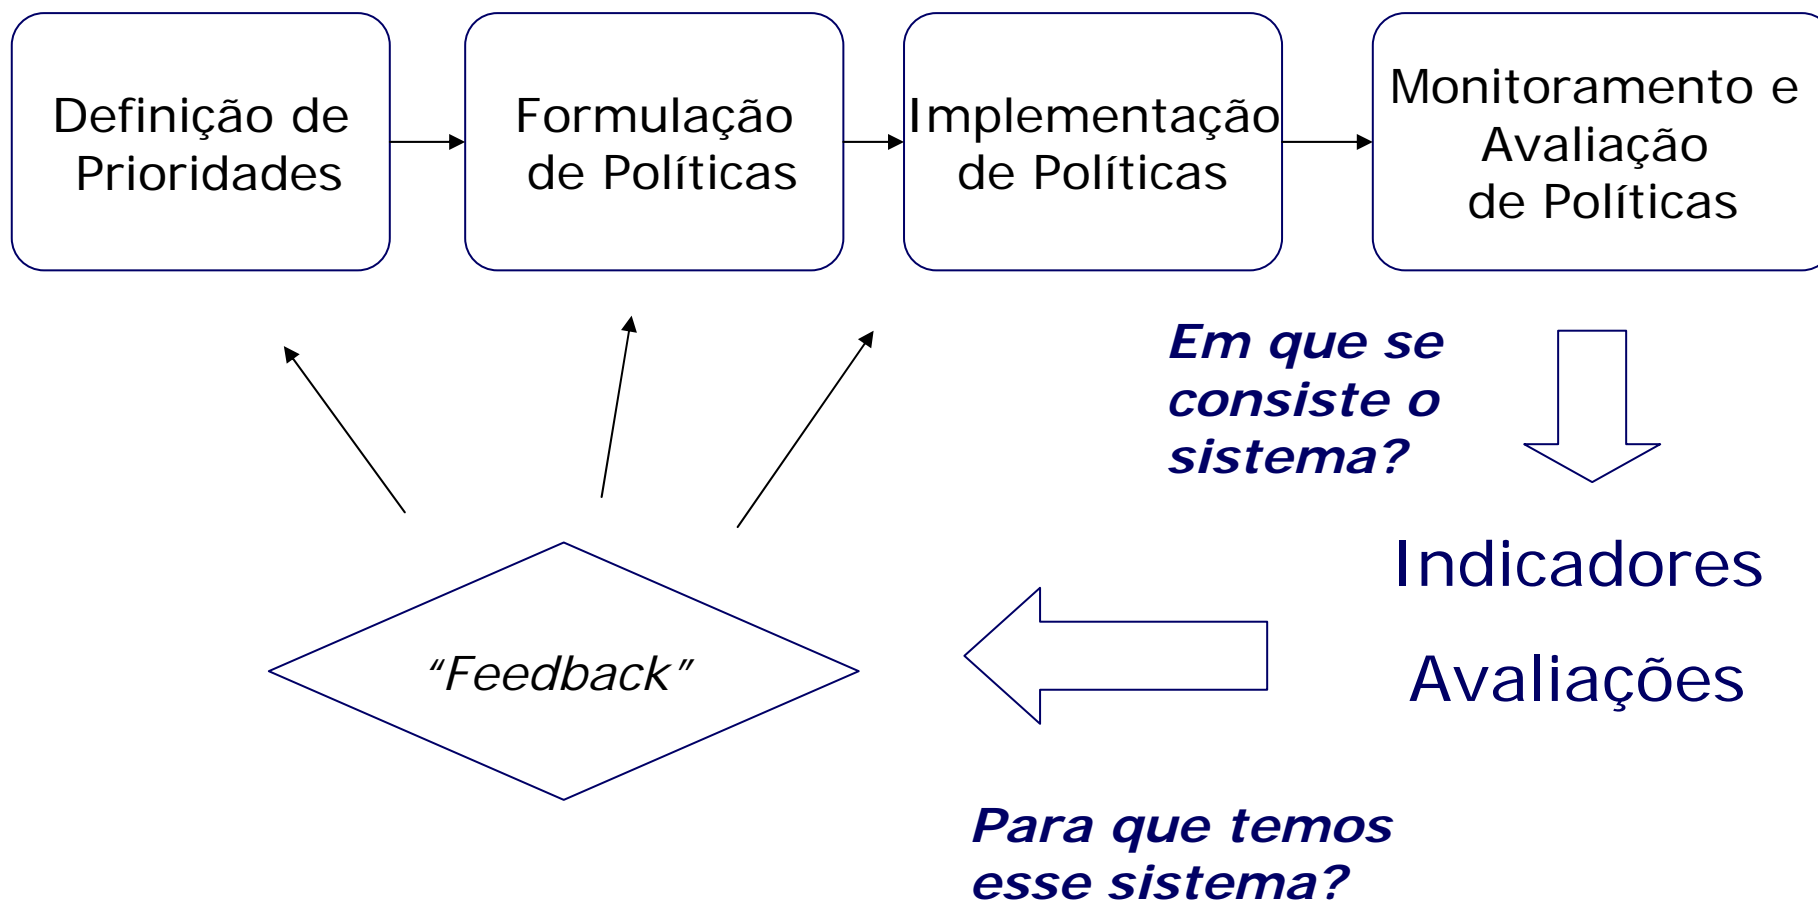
Definição de Prioridades

Formulação de Políticas

Implementação de Políticas

Monitoramento e Avaliação de Políticas

Em que se consiste o sistema?

Indicadores

Avaliações

“Feedback”

Para que temos esse sistema?